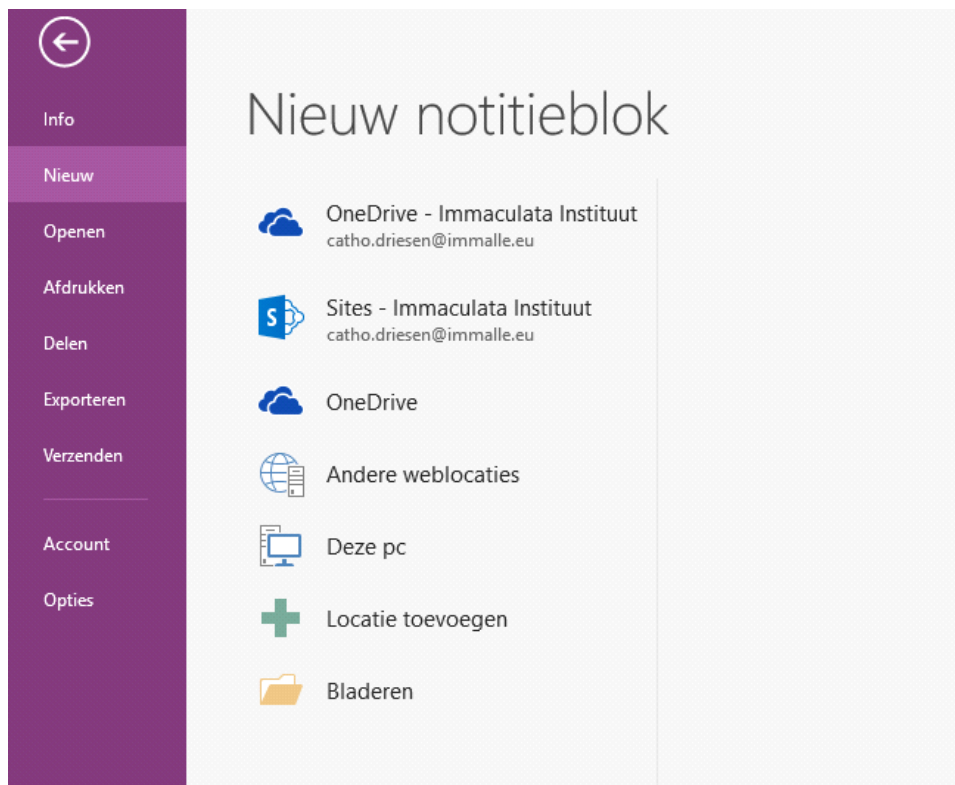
Info

Nieuw

Openen

Afdrukken

Delen

Exporteren

Verzenden

Account

Opties

Nieuw notitieblok

OneDrive - Immaculata Instituut
catho.driesen@immalle.eu

S

Sites - Immaculata Instituut
catho.driesen@immalle.eu

OneDrive

Andere weblocaties

Deze pc

Locatie toevoegen

Bladeren